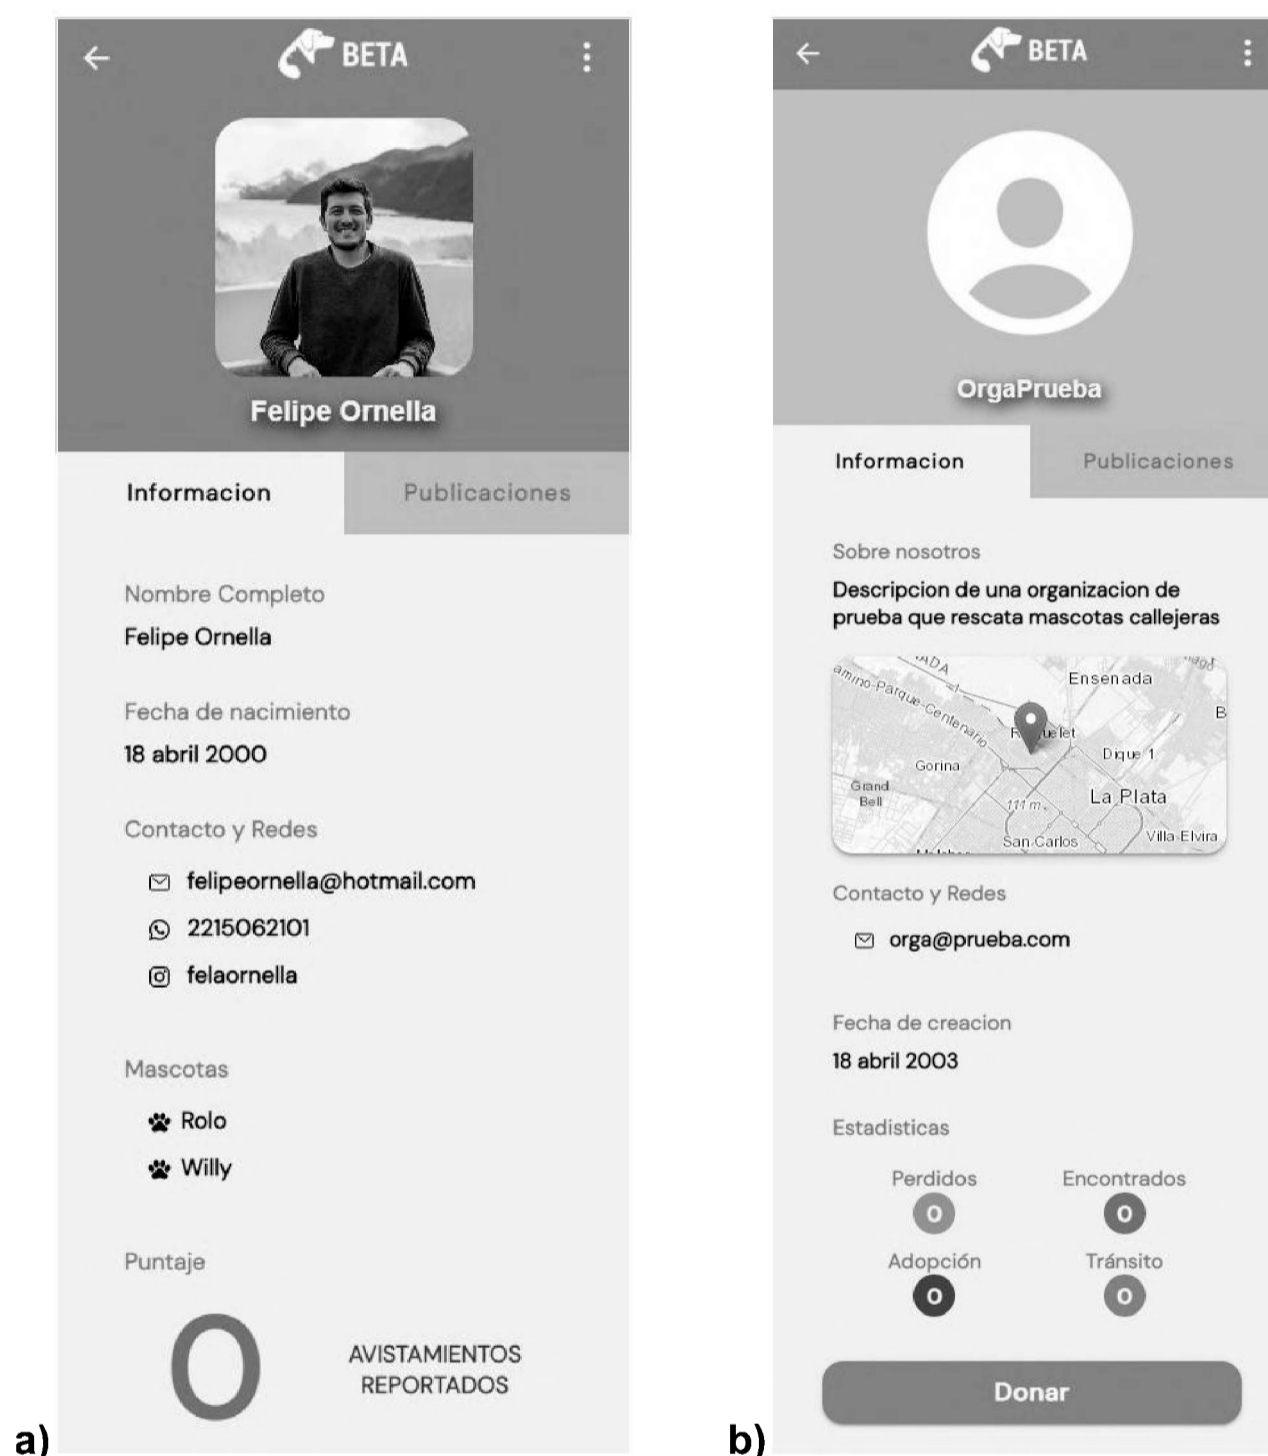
BETA

Felipe Ornella

Informacion Publicaciones

Nombre Completo
Felipe Ornella

Fecha de nacimiento
18 abril 2000

Contacto y Redes
felipeornella@hotmail.com
2215062101
felaornella

Mascotas
Rolo
Willy

Puntaje
0
AVISTAMIENTOS REPORTADOS

a)

BETA

OrgaPrueba

Informacion Publicaciones

Sobre nosotros
Descripcion de una organizacion de prueba que rescata mascotas callejeras

Ensenada
Camino Parque Centenario
Gorina
Grand Bell
111 m
Dique 1
La Plata
San Carlos
Villa Elvira
B

Contacto y Redes
orga@prueba.com

Fecha de creacion
18 abril 2003

Estadisticas
Perdidos 0
Encontrados 0
Adopción 0
Tránsito 0

Donar

b)